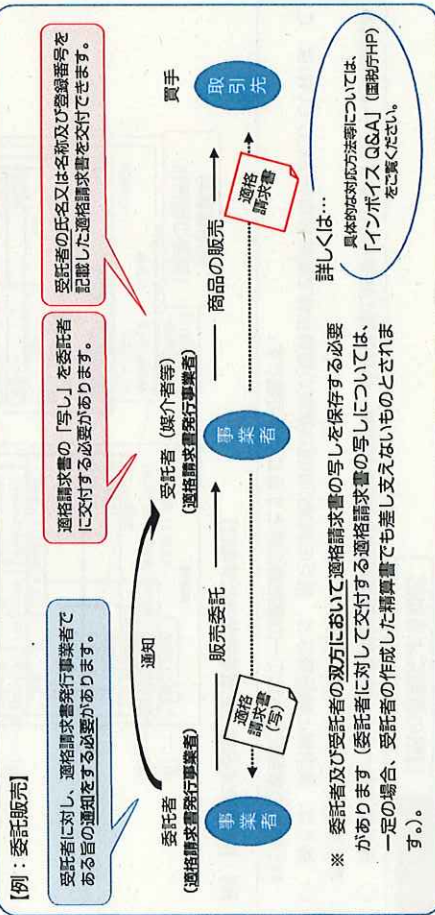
【例：委託販売】

受託者に対し、適格請求書発行事業者である旨の通知をする必要があります。

通知

事業者

委託者
（適格請求書発行事業者）

販売委託

適格請求書（写）

適格請求書の「写し」を委託者に交付する必要があります。

事業者

受託者（媒介者等）
（適格請求書発行事業者）

商品の販売

受託者の氏名又は名称及び登録番号を記載した適格請求書を交付できます。

適格請求書

取引先

買手

※ 委託者及び受託者の双方において適格請求書の写しを保存する必要があります（委託者に対して交付する適格請求書の写しについては、一定の場合、受託者の作成した精算書でも差し支えないものとされます。）。

詳しくは…

具体的な対応方法等については、「インボイス Q&A」（国税庁HP）をご覧ください。